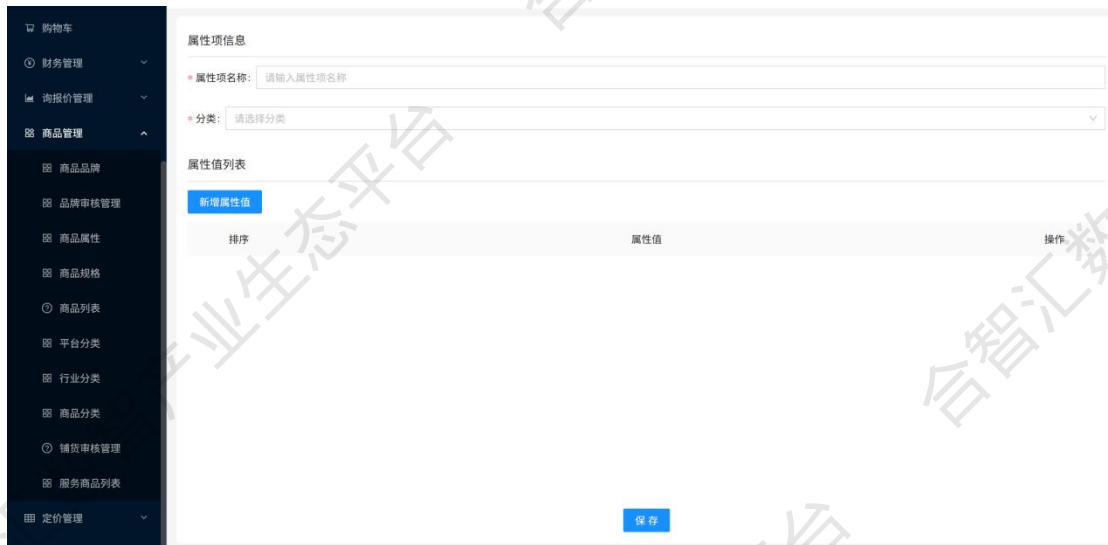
购物车
财务管理
询报价管理
商品管理
商品品牌
品牌审核管理
商品属性
商品规格
商品列表
平台分类
行业分类
商品分类
铺货审核管理
服务商品列表
定价管理

属性项信息
* 属性项名称: 请输入属性项名称
* 分类: 请选择分类

属性值列表
新增属性值

| 排序 | 属性值 | 操作 |
|---|---|---|

保存

业生态平台
合智汇数